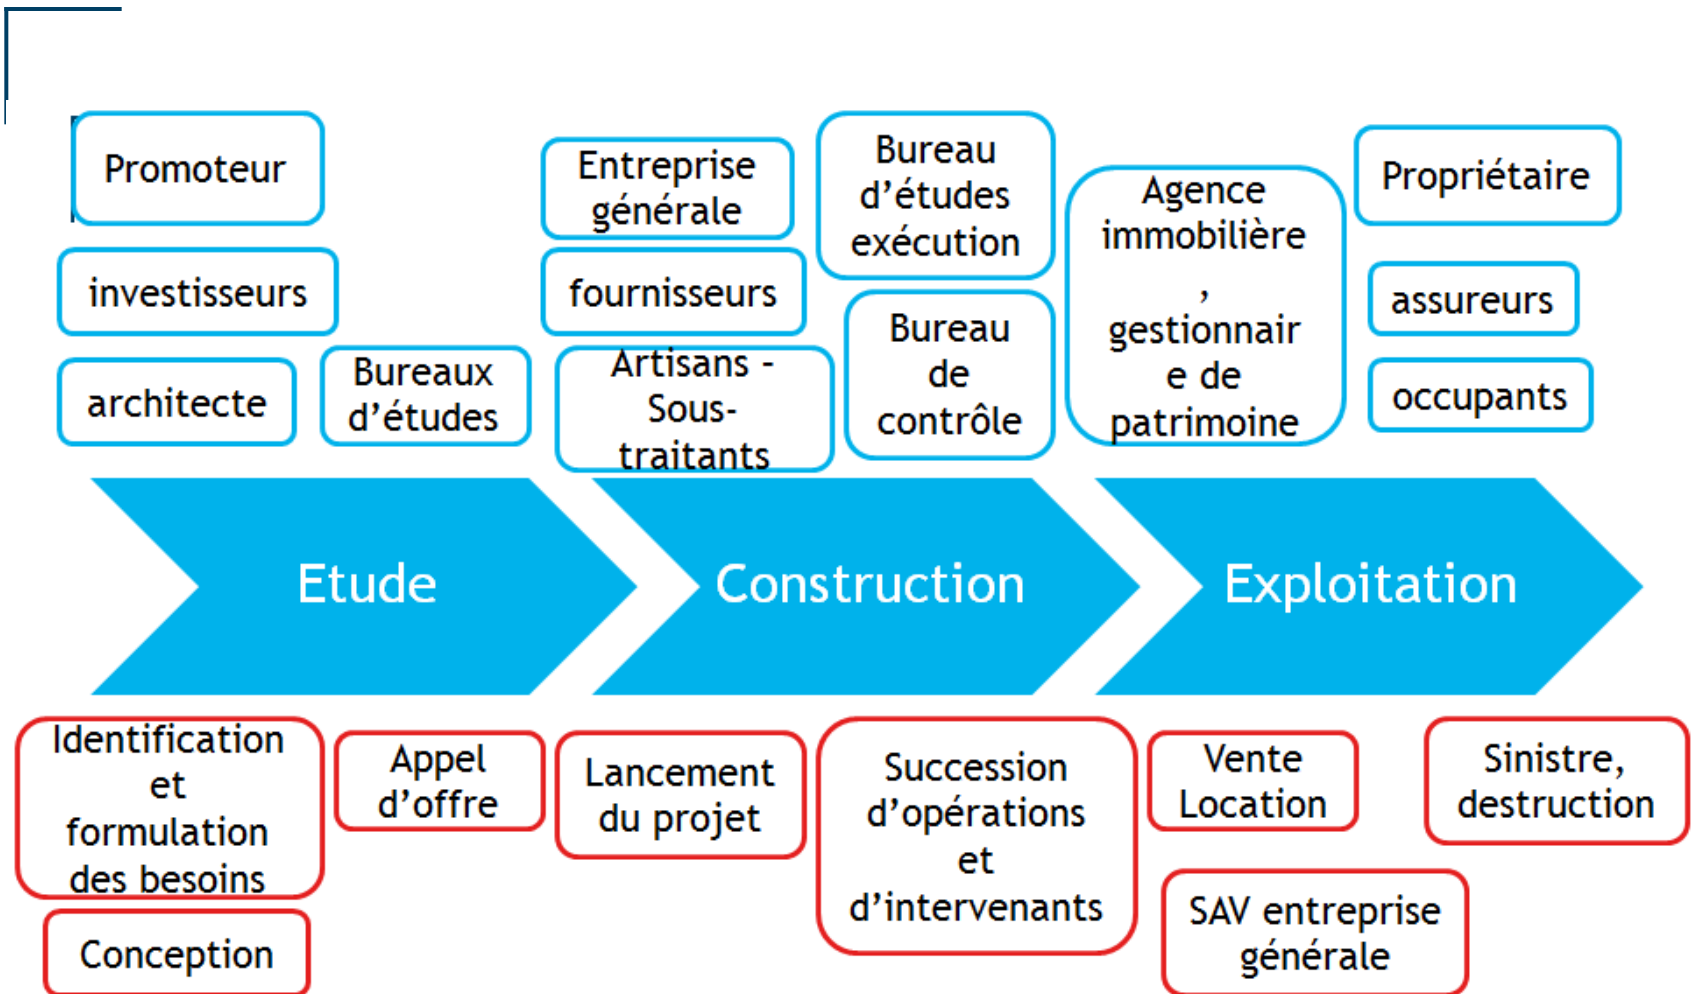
Promoteur

investisseurs

architecte

Bureaux d'études

Entreprise générale

fournisseurs

Artisans - Sous-traitants

Bureau d'études exécution

Bureau de contrôle

Agence immobilière , gestionnaire de patrimoine

Propriétaire

assureurs

occupants

Etude

Construction

Exploitation

Identification et formulation des besoins

Conception

Appel d'offre

Lancement du projet

Succession d'opérations et d'intervenants

Vente Location

SAV entreprise générale

Sinistre, destruction